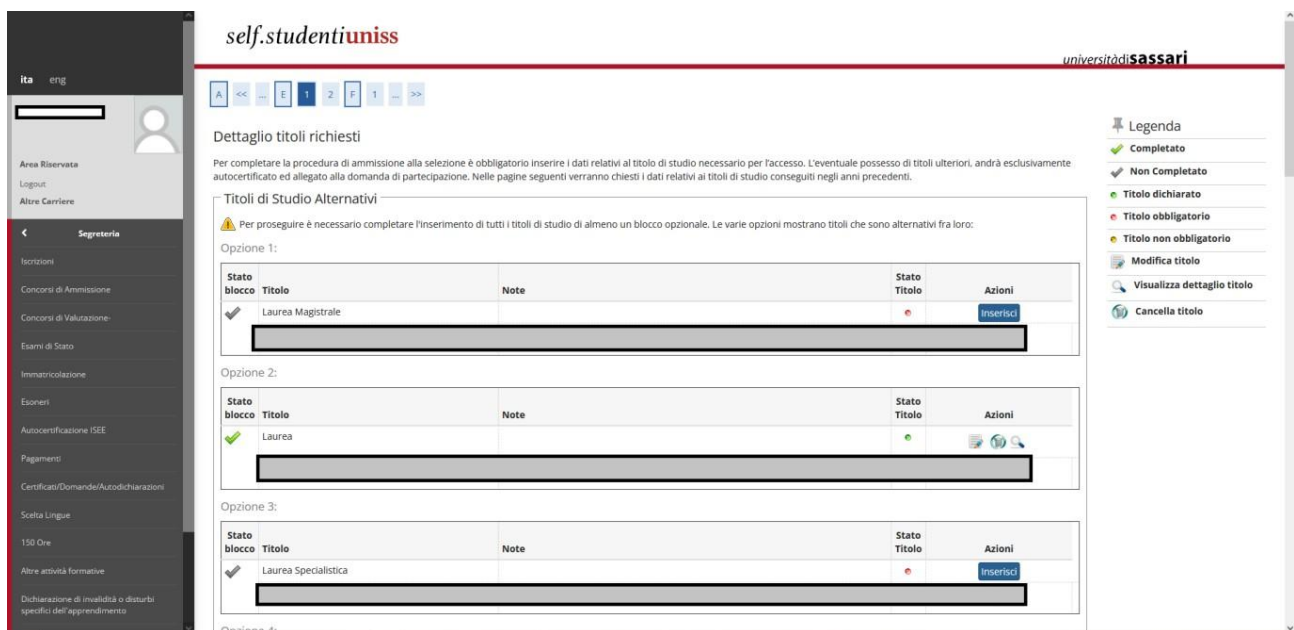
self.studentiuniss

universitàdisassari

ita eng

Area Riservata
Logout
Altre Carriere

< Segreteria
Iscrizioni
Concorsi di Ammissione
Concorsi di Valutazione-
Esami di Stato
Immatricolazione
Esoneri
Autocertificazione ISEE
Pagamenti
Certificati/Domande/Autodichiarazioni
Scelta Lingue
150 Ore
Altre attività formative
Dichiarazione di invalidità o disturbi specifici dell'apprendimento

A << ... E 1 2 F 1 ... >>

Dettaglio titoli richiesti

Per completare la procedura di ammissione alla selezione è obbligatorio inserire i dati relativi al titolo di studio necessario per l'accesso. L'eventuale possesso di titoli ulteriori, andrà esclusivamente autocertificato ed allegato alla domanda di partecipazione. Nelle pagine seguenti verranno chiesti i dati relativi ai titoli di studio conseguiti negli anni precedenti.

Titoli di Studio Alternativi

Per proseguire è necessario completare l'inserimento di tutti i titoli di studio di almeno un blocco opzionale. Le varie opzioni mostrano titoli che sono alternativi fra loro:

Opzione 1:

| Stato blocco | Titolo | Note | Stato Titolo | Azioni |
|---|---|---|---|---|
| | Laurea Magistrale | | | Inserisci |

Opzione 2:

| Stato blocco | Titolo | Note | Stato Titolo | Azioni |
|---|---|---|---|---|
| | Laurea | | | |

Opzione 3:

| Stato blocco | Titolo | Note | Stato Titolo | Azioni |
|---|---|---|---|---|
| | Laurea Specialistica | | | Inserisci |

Legenda
Completato
Non Completato
Titolo dichiarato
Titolo obbligatorio
Titolo non obbligatorio
Modifica titolo
Visualizza dettaglio titolo
Cancella titolo